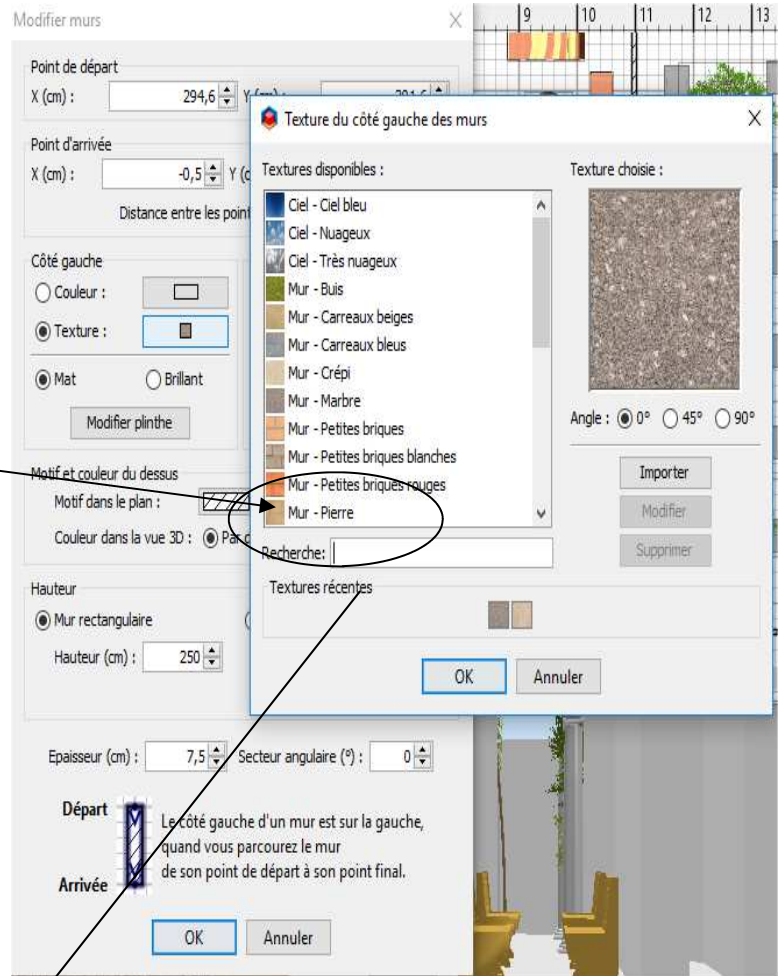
Modifier murs

Point de départ
X (cm) : 294,6 Y (cm) : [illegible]

Point d'arrivée
X (cm) : -0,5 Y (c

Distance entre les point

Côté gauche
Couleur :
Texture :
Mat
Brillant
Modifier plinthe

Motif et couleur du dessus
Motif dans le plan :
Couleur dans la vue 3D : Par c

Hauteur
Mur rectangulaire
Hauteur (cm) : 250

Epaisseur (cm) : 7,5 Secteur angulaire (°) : 0

Départ
Arrivée
Le côté gauche d'un mur est sur la gauche, quand vous parcourez le mur de son point de départ à son point final.

OK Annuler

9 10 11 12 13

Texture du côté gauche des murs

Textures disponibles :
Ciel - Ciel bleu
Ciel - Nuageux
Ciel - Très nuageux
Mur - Buis
Mur - Carreaux beiges
Mur - Carreaux bleus
Mur - Crépi
Mur - Marbre
Mur - Petites briques
Mur - Petites briques blanches
Mur - Petites briques rouges
Mur - Pierre

Texture choisie :
Angle : 0° 45° 90°
Importer
Modifier
Supprimer

Recherche:

Textures récentes

OK Annuler